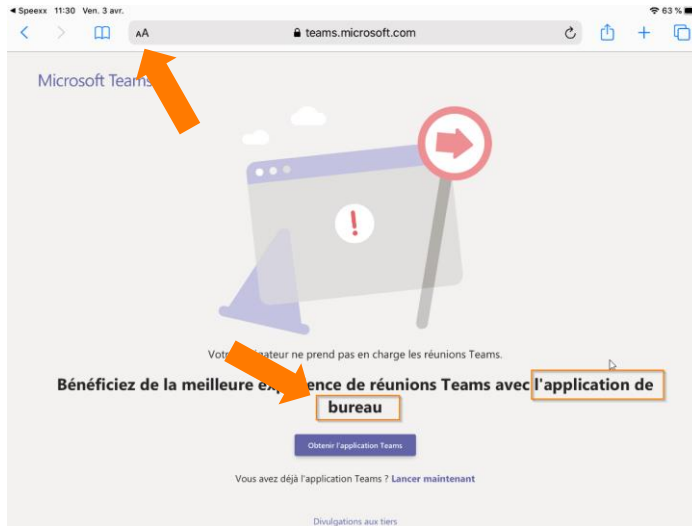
◀ Speexx 11:30 Ven. 3 avr.

63 %

AA

teams.microsoft.com

Microsoft Teams

Votre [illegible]ateur ne prend pas en charge les réunions Teams.

Bénéficiez de la meilleure e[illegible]ence de réunions Teams avec l'application de bureau

Obtenir l'application Teams

Vous avez déjà l'application Teams ? Lancer maintenant

Divulgations aux tiers